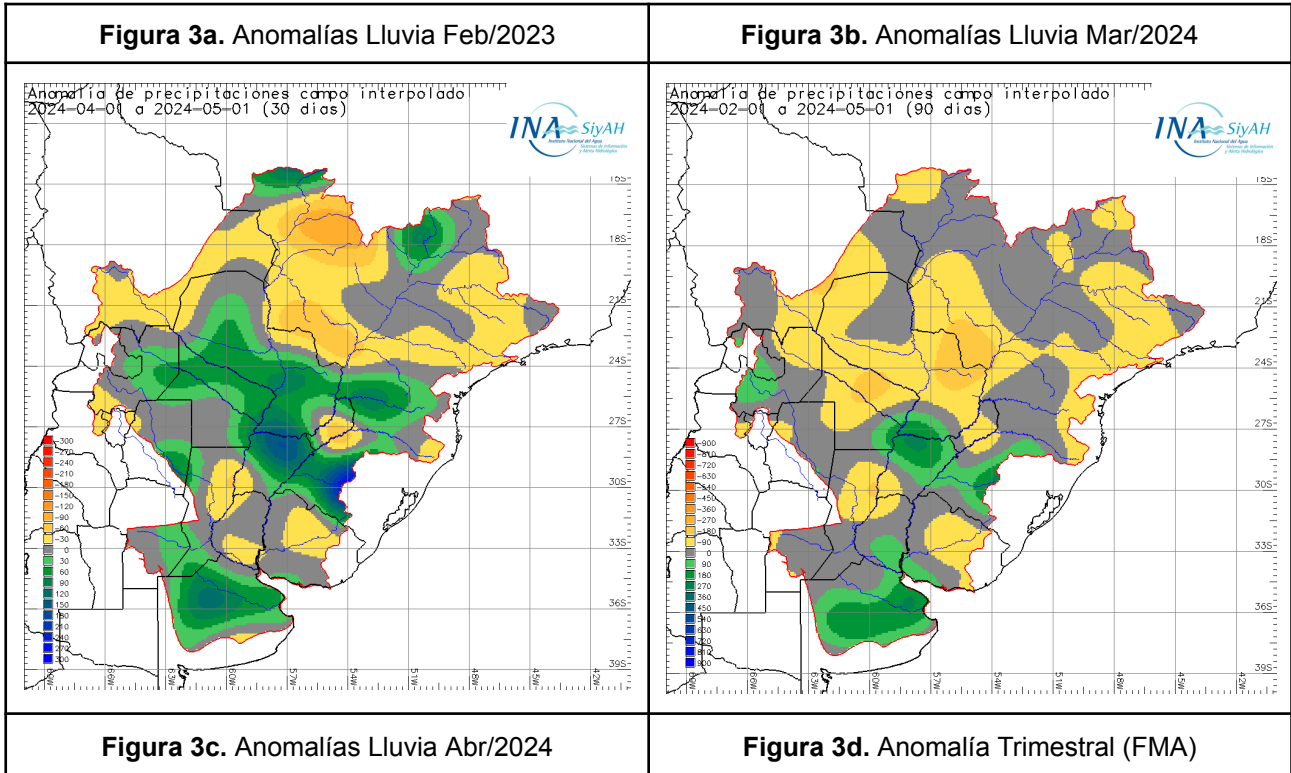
| **Figura 3a.** Anomalías Lluvia Feb/2023 | **Figura 3b.** Anomalías Lluvia Mar/2024 |
|---|---|
| Anomalia de precipitaciones campo interpolado 2024-04-01 a 2024-05-01 (30 dias) INA SiyAH Instituto Nacional del Agua Sistemas de Información y Alerta Hidrológico 15S 18S 21S 24S 27S 30S 33S 36S 39S -300 -270 -240 -210 -180 -150 -120 -90 -60 -30 0 30 60 90 120 150 180 210 240 270 300 66W 63W 60W 57W 54W 51W 48W 45W 42W | Anomalia de precipitaciones campo interpolado 2024-02-01 a 2024-05-01 (90 dias) INA SiyAH Instituto Nacional del Agua Sistemas de Información y Alerta Hidrológico 15S 18S 21S 24S 27S 30S 33S 36S 39S -900 -810 -720 -630 -540 -450 -360 -270 -180 -90 0 90 180 270 360 450 540 630 720 810 900 66W 63W 60W 57W 54W 51W 48W 45W 42W |
| **Figura 3c.** Anomalías Lluvia Abr/2024 | **Figura 3d.** Anomalía Trimestral (FMA) |